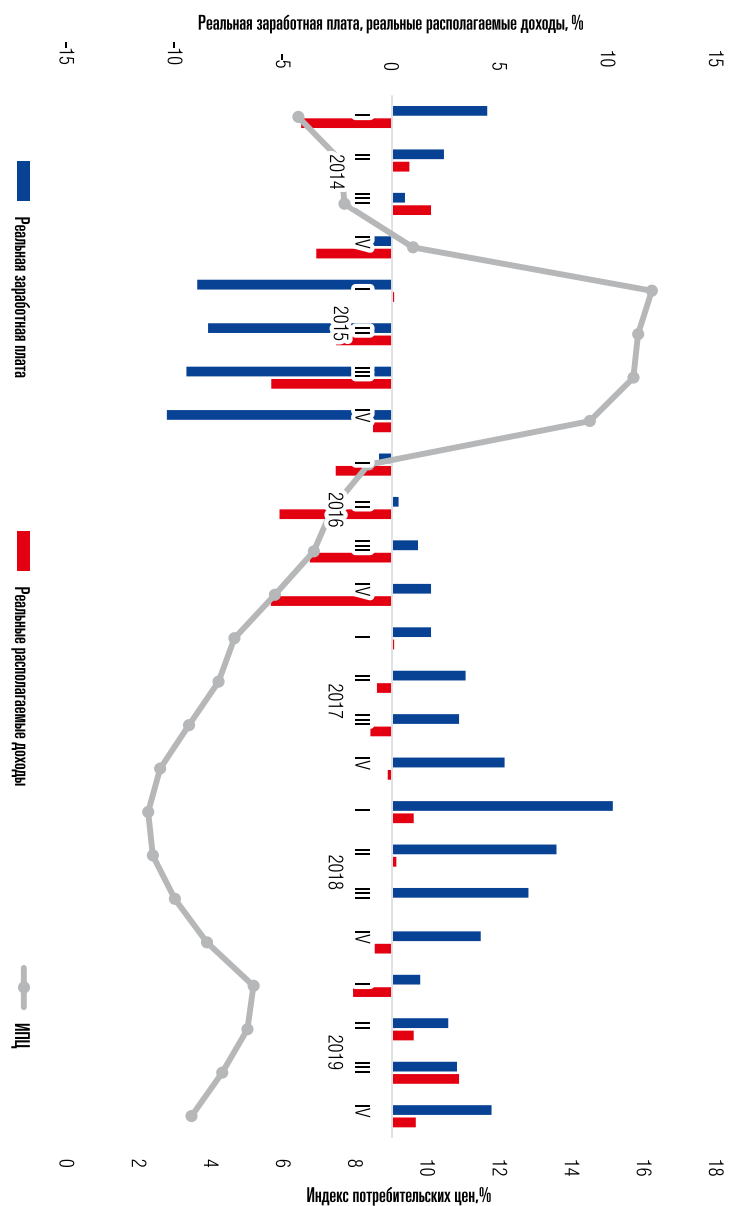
Реальная заработная плата, реальные располагаемые доходы, %

-15
-10
-5
0
5
10
15

I
II
III
IV
2014
I
II
III
IV
2015
I
II
III
IV
2016
I
II
III
IV
2017
I
II
III
IV
2018
I
II
III
IV
2019

0
2
4
6
8
10
12
14
16
18

Индекс потребительских цен,%

Реальная заработная плата
Реальные располагаемые доходы
ИПЦ